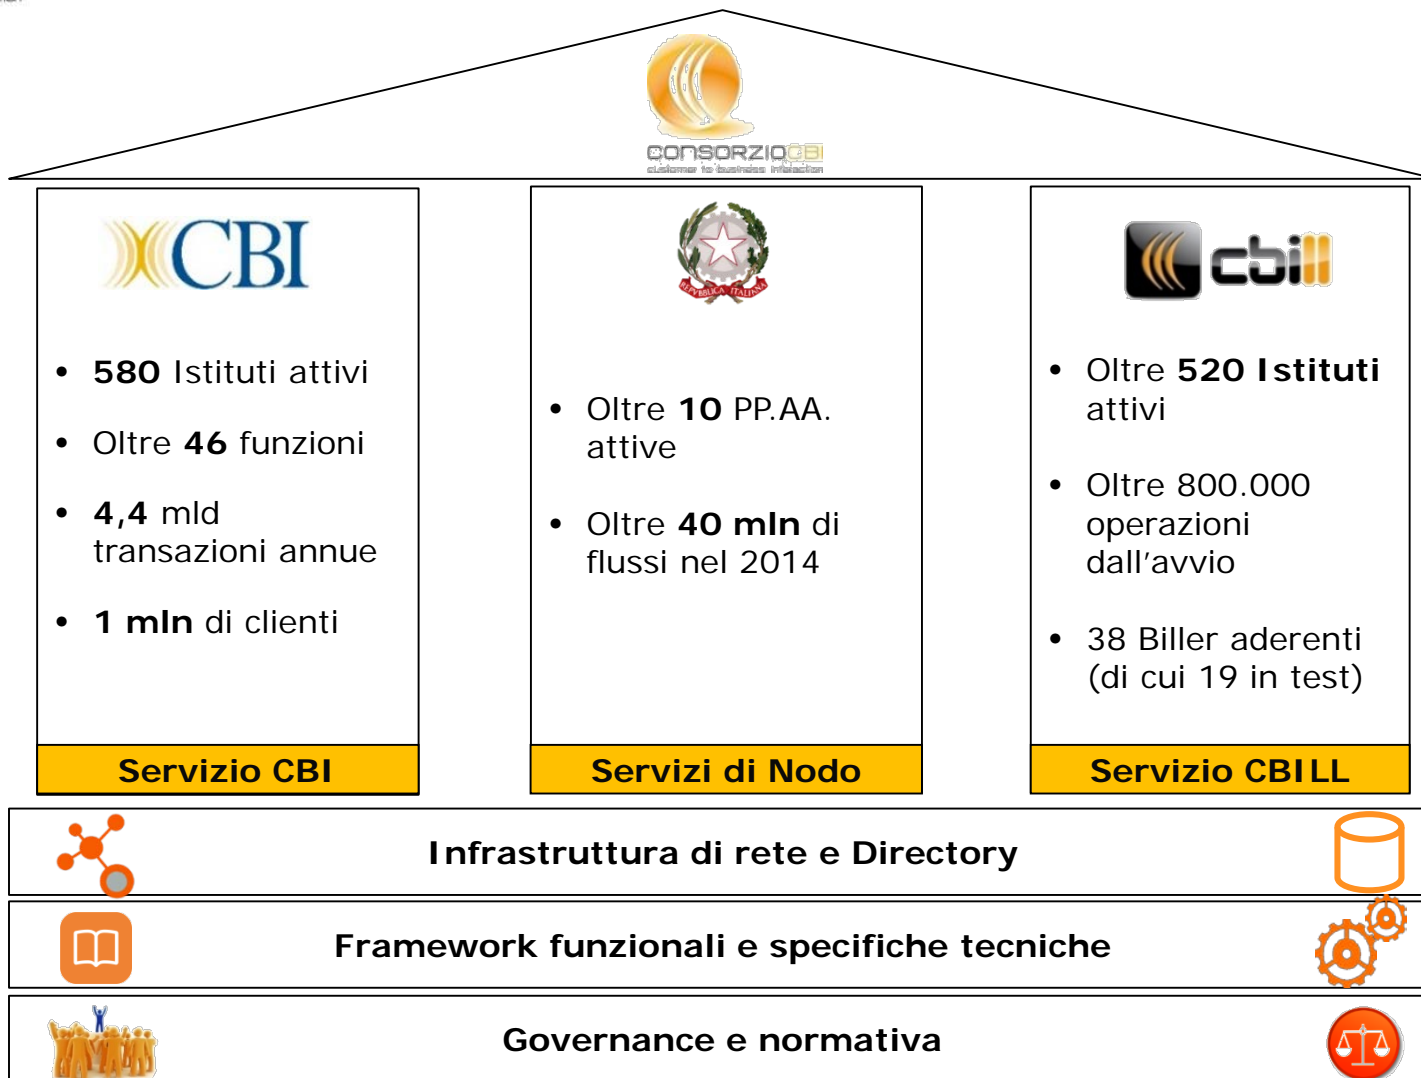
CONSORZIO CBI
customer to business interaction

CBI

- 580 Istituti attivi
- Oltre 46 funzioni
- 4,4 mld transazioni annue
- 1 mln di clienti

Servizio CBI

REPVBBLICA ITALIANA

- Oltre 10 PP.AA. attive
- Oltre 40 mln di flussi nel 2014

Servizi di Nodo

cbill

- Oltre 520 Istituti attivi
- Oltre 800.000 operazioni dall’avvio
- 38 Biller aderenti (di cui 19 in test)

Servizio CBILL

Infrastruttura di rete e Directory

Framework funzionali e specifiche tecniche

Governance e normativa